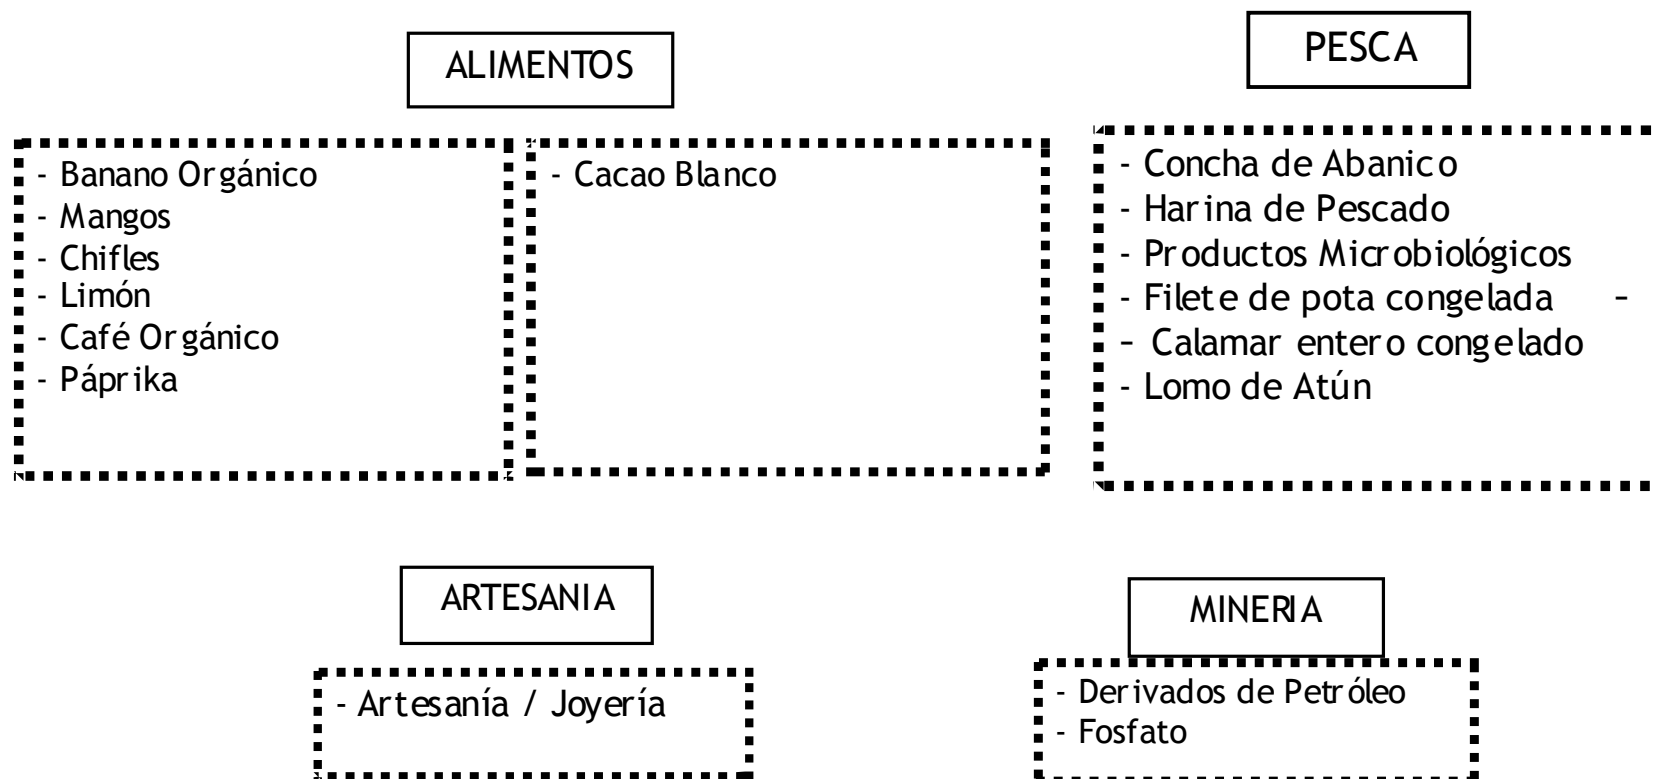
ALIMENTOS

- Banano Orgánico
- Mangos
- Chifles
- Limón
- Café Orgánico
- Páprika

- Cacao Blanco

PESCA

- Concha de Abanico
- Harina de Pescado
- Productos Microbiológicos
- Filete de pota congelada -
- Calamar entero congelado
- Lomo de Atún

ARTESANIA

- Artesanía / Joyería

MINERIA

- Derivados de Petróleo
- Fosfato